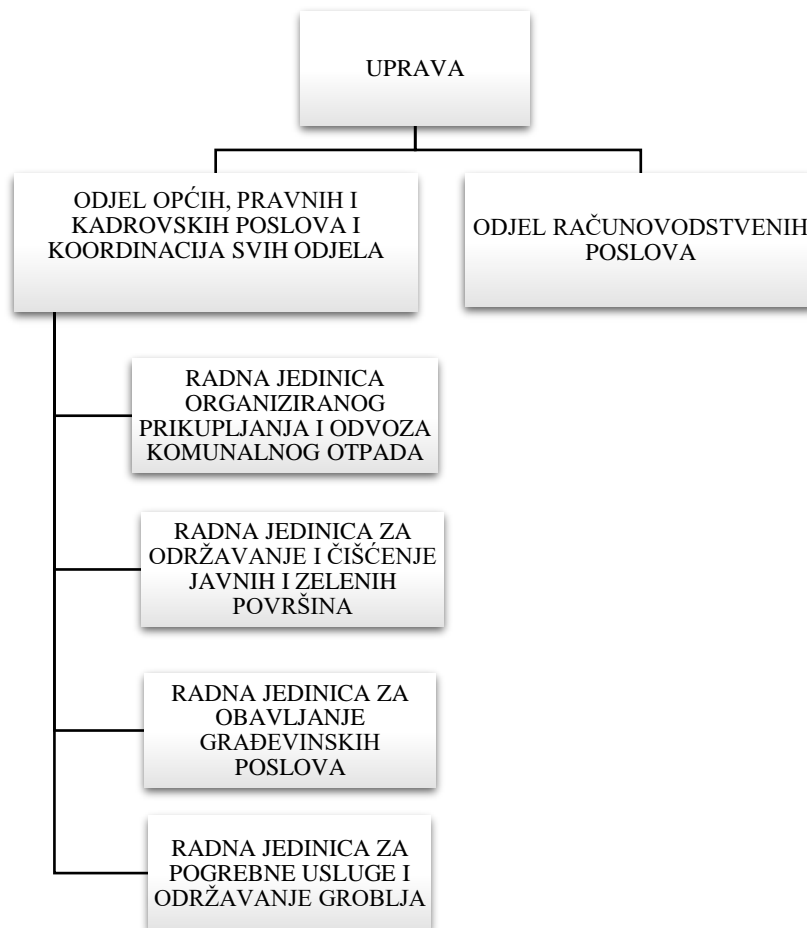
UPRAVA

ODJEL OPĆIH, PRAVNIH I KADROVSKIH POSLOVA I KOORDINACIJA SVIH ODJELA

ODJEL RAČUNOVODSTVENIH POSLOVA

RADNA JEDINICA ORGANIZIRANOG PRIKUPLJANJA I ODVOZA KOMUNALNOG OTPADA

RADNA JEDINICA ZA ODRŽAVANJE I ČIŠĆENJE JAVNIH I ZELENIH POVRŠINA

RADNA JEDINICA ZA OBAVLJANJE GRAĐEVINSKIH POSLOVA

RADNA JEDINICA ZA POGREBNE USLUGE I ODRŽAVANJE GROBLJA